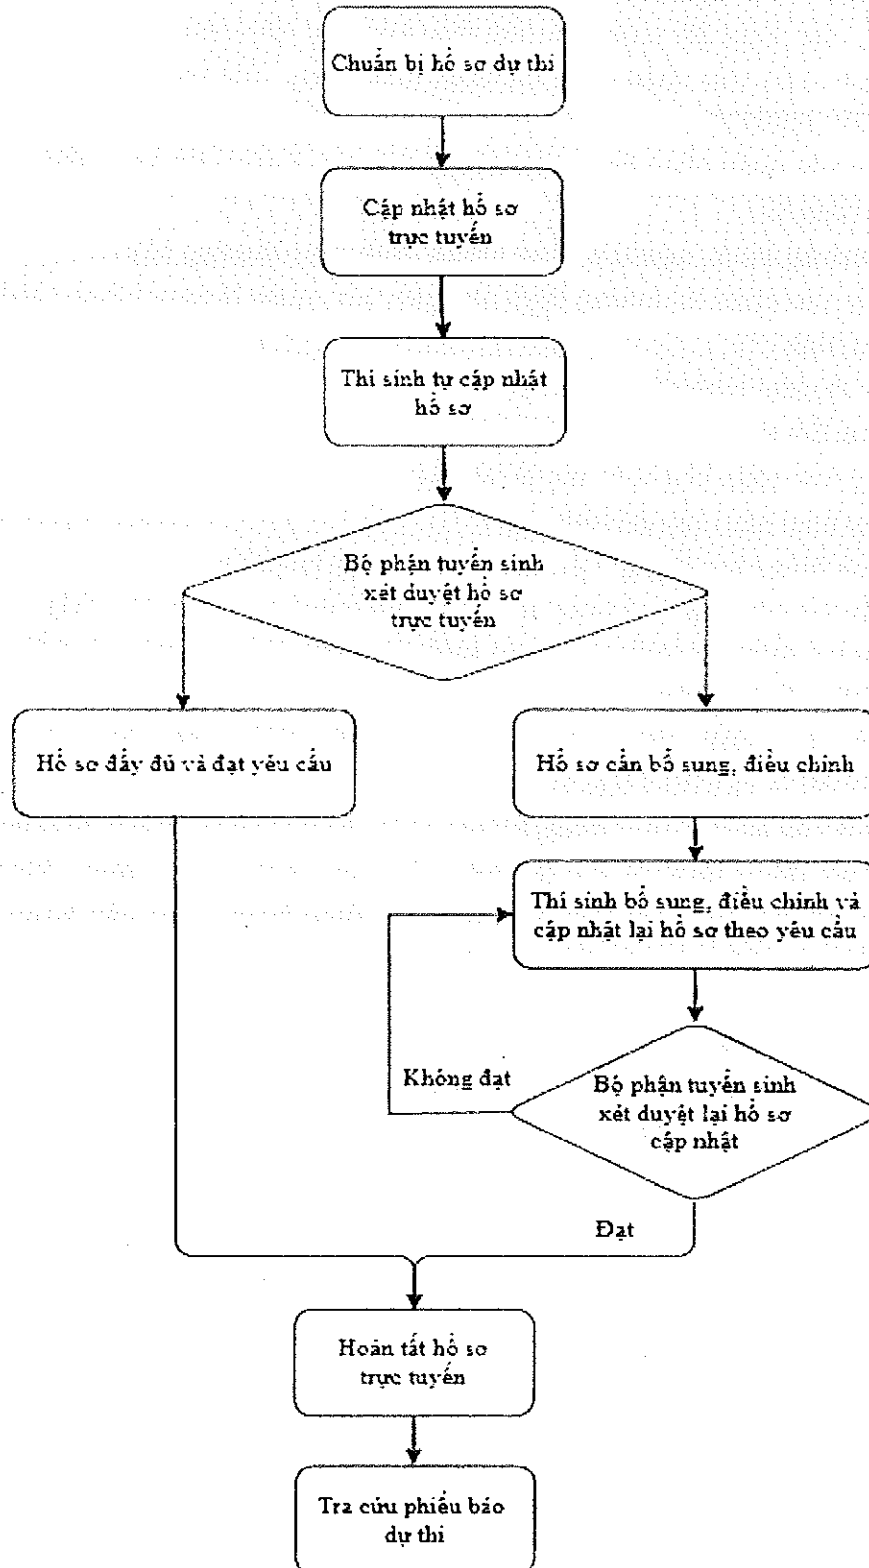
Chuẩn bị hồ sơ dự thi

Cập nhật hồ sơ trực tuyến

Thí sinh tự cập nhật hồ sơ

Bộ phận tuyển sinh xét duyệt hồ sơ trực tuyến

Hồ sơ đầy đủ và đạt yêu cầu

Hồ sơ cần bổ sung, điều chỉnh

Thí sinh bổ sung, điều chỉnh và cập nhật lại hồ sơ theo yêu cầu

Không đạt

Bộ phận tuyển sinh xét duyệt lại hồ sơ cập nhật

Đạt

Hoàn tất hồ sơ trực tuyến

Tra cứu phiếu báo dự thi